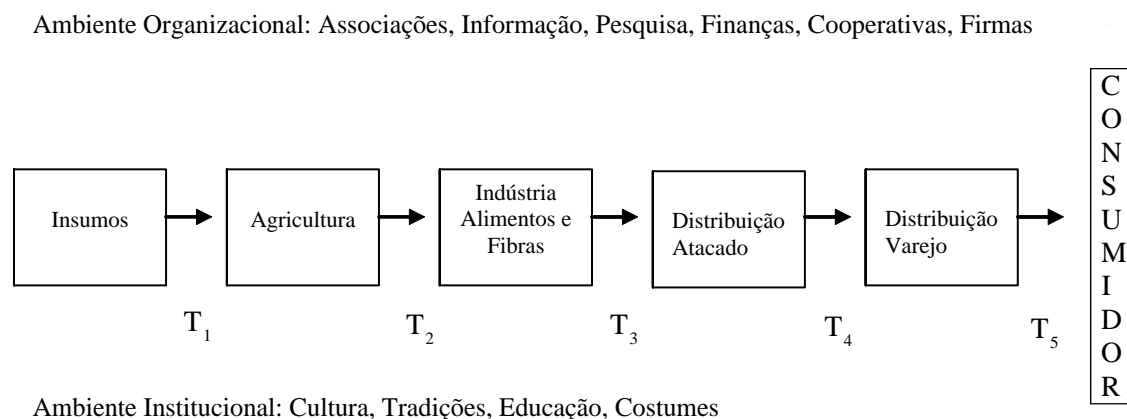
Ambiente Organizacional: Associações, Informação, Pesquisa, Finanças, Cooperativas, Firmas

Insumos

Agricultura

Indústria Alimentos e Fibras

Distribuição Atacado

Distribuição Varejo

CONSUMIDOR

$T_1$ $T_2$ $T_3$ $T_4$ $T_5$

Ambiente Institucional: Cultura, Tradições, Educação, Costumes